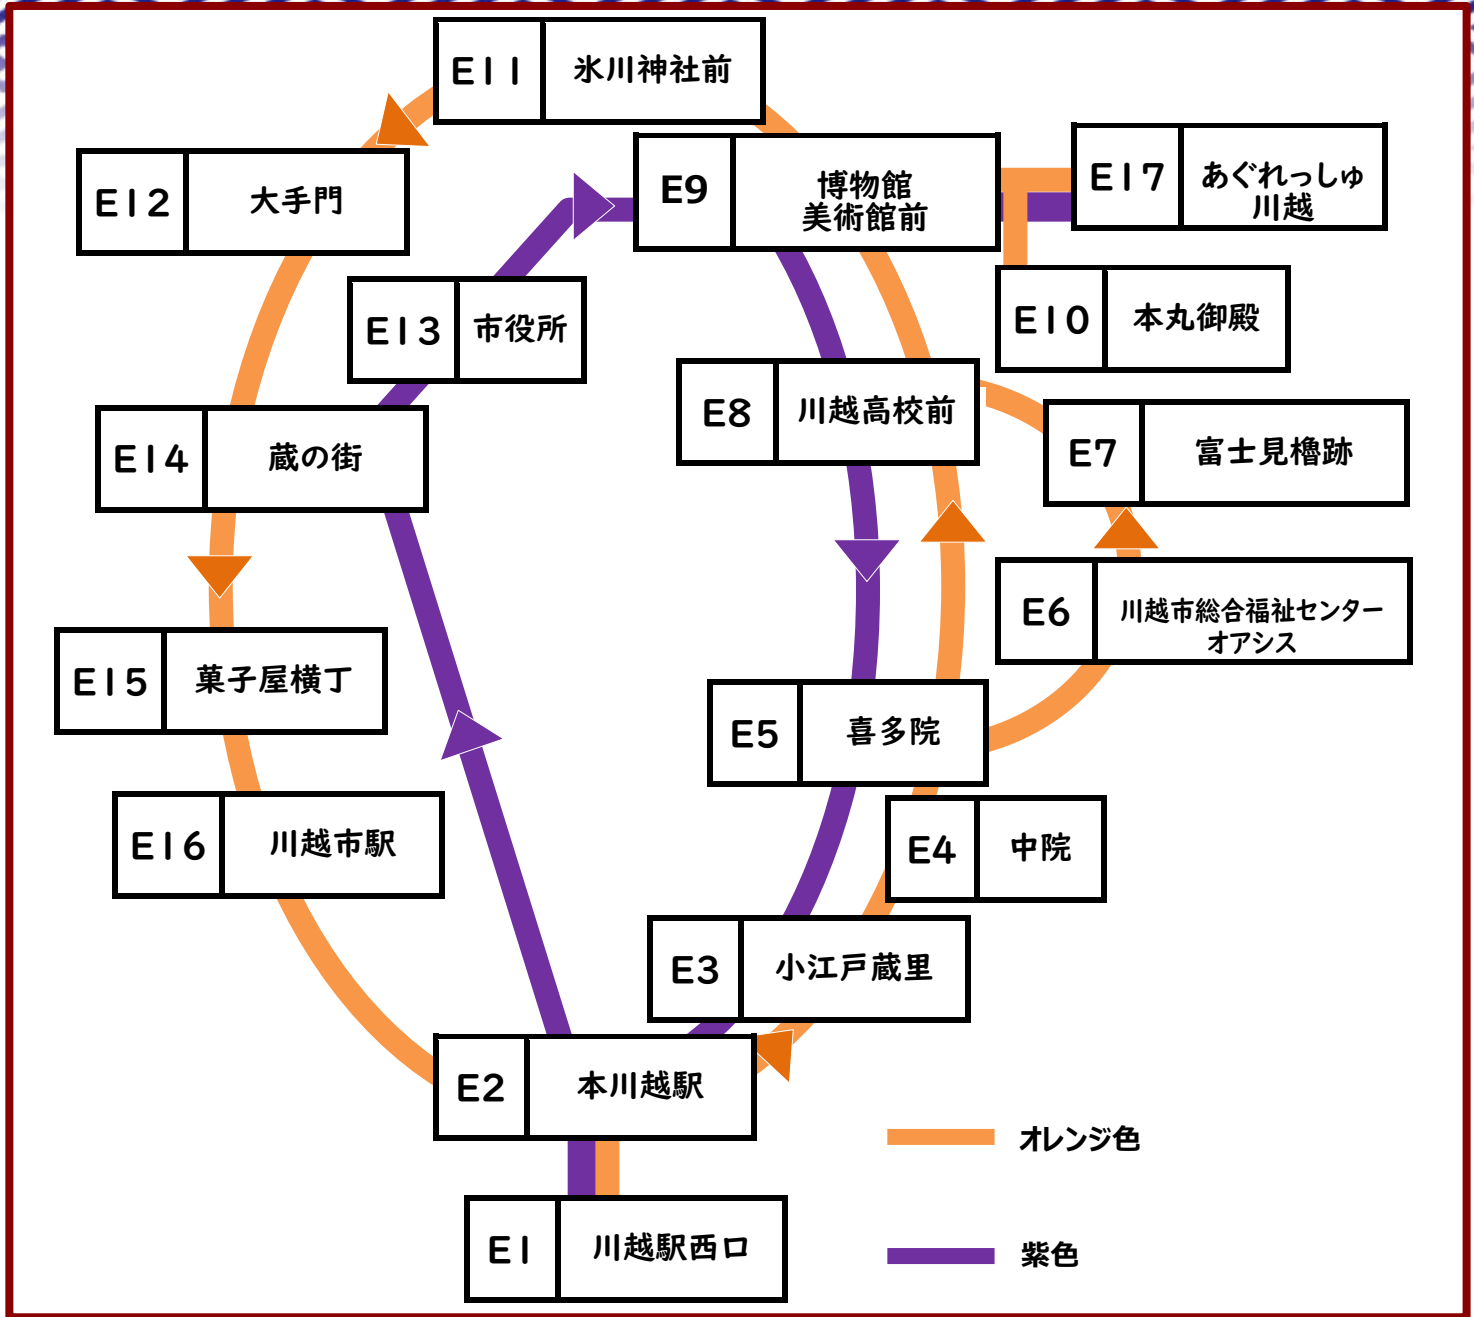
| E11 | 氷川神社前 |
|---|---|

| E12 | 大手門 |
|---|---|

| E9 | 博物館 美術館前 |
|---|---|

| E17 | あぐれっしゅ 川越 |
|---|---|

| E13 | 市役所 |
|---|---|

| E10 | 本丸御殿 |
|---|---|

| E14 | 蔵の街 |
|---|---|

| E8 | 川越高校前 |
|---|---|

| E7 | 富士見櫓跡 |
|---|---|

| E6 | 川越市総合福祉センター オアシス |
|---|---|

| E15 | 菓子屋横丁 |
|---|---|

| E5 | 喜多院 |
|---|---|

| E16 | 川越市駅 |
|---|---|

| E4 | 中院 |
|---|---|

| E3 | 小江戸蔵里 |
|---|---|

| E2 | 本川越駅 |
|---|---|

| E1 | 川越駅西口 |
|---|---|

オレンジ色

紫色